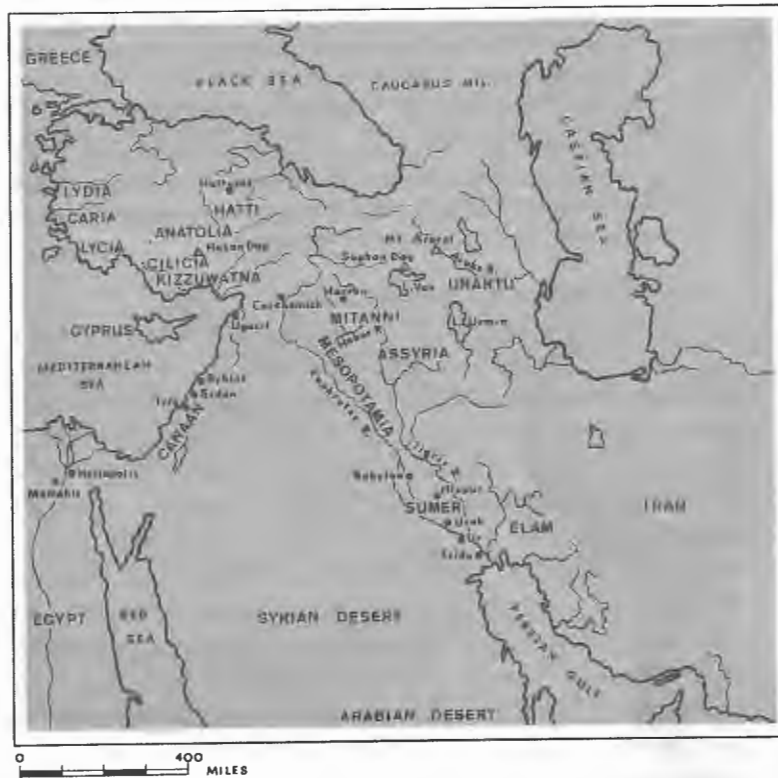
GREECE
BLACK SEA
CAUCASUS MTS.
CASPIAN SEA
LYDIA
CARIA
LYCIA
Hattusas
HATTI
ANATOLIA
Hasan Dag
CILICIA
KIZZUWATNA
Mt. Ararat
Araks R.
Suphan Dag
Van
URARTU
Harran
Carchemish
MITANNI
Habur R.
Urmia
CYPRUS
Ugarit
MESOPOTAMIA
ASSYRIA
MEDITERRANEAN SEA
Byblos
Sidon
Tyre
Euphrates R.
CANAAN
Tigris R.
Heliopolis
Memphis
Babylon
Nippur
SUMER
Uruk
Ur
Eridu
ELAM
IRAN
EGYPT
RED SEA
SYRIAN DESERT
PERSIAN GULF
ARABIAN DESERT
0
400
MILES